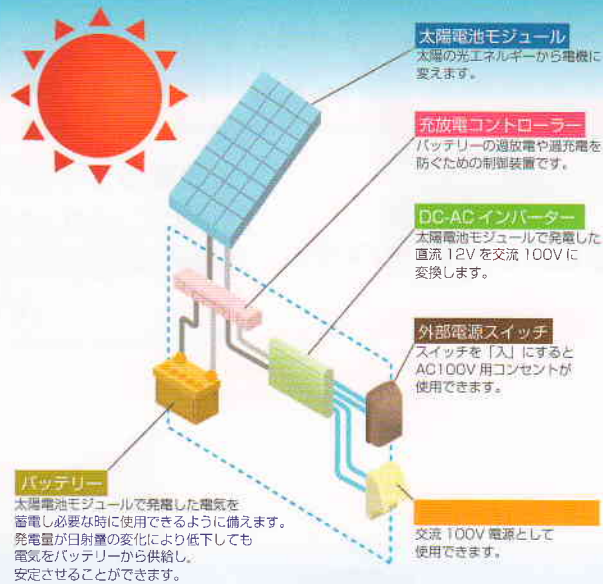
太陽電池モジュール
太陽の光エネルギーから電機に変えます。

充放電コントローラー
バッテリーの過放電や過充電を防ぐための制御装置です。

DC-AC インバーター
太陽電池モジュールで発電した直流 12V を交流 100V に変換します。

外部電源スイッチ
スイッチを「入」にするとAC100V 用コンセントが使用できます。

バッテリー
太陽電池モジュールで発電した電気を蓄電し必要な時に使用できるように備えます。
発電量が日射量の変化により低下しても電気をバッテリーから供給し、安定させることができます。

交流 100V 電源として使用できます。